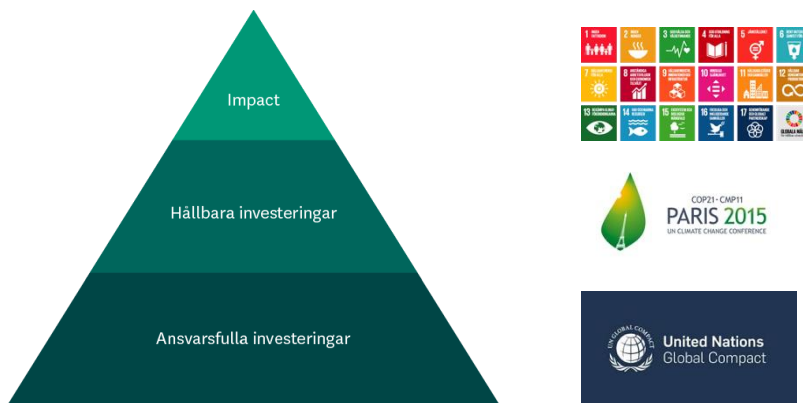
Impact

Hållbara investeringar

Ansvarsfulla investeringar

1 INGEN FATTIGDOM
2 INGEN HUNGER
3 GOD HÄLSA OCH VÄLBEFINNANDE
4 GOD UTBILDNING FÖR ALLA
5 JÄMSTÄLLDHET
6 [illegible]
7 HÅLLBAR ENERGI FÖR ALLA
8 ANSTÄNDIGA ARBETSVILLKOR OCH EKONOMISK TILLVÄXT
9 HÅLLBAR INDUSTRI, INNOVATIONER OCH INFRASTRUKTUR
10 MINSKAD OJÄMLIKHET
11 HÅLLBARA STÄDER OCH SAMHÄLLEN
12 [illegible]
13 BEKÄMPA KLIMATFÖRÄNDRINGARNA
14 HAV OCH MARINA RESURSER
15 EKOSYSTEM OCH BIOLOGISK MÅNGFALD
16 FREDLIGA OCH INKLUDERANDE SAMHÄLLEN
17 GENOMFÖRANDE OCH GLOBALT PARTNERSKAP
GLOBALA MÅL

COP21 · CMP11
PARIS 2015
UN CLIMATE CHANGE CONFERENCE

UN GLOBAL COMPACT
United Nations
Global Compact